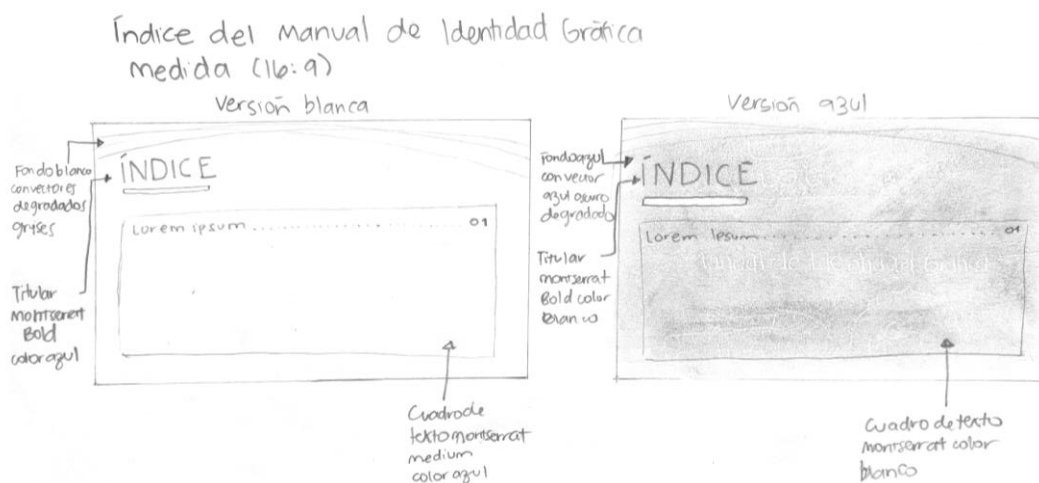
Índice del Manual de Identidad Gráfica
medida (16:9)

Versión blanca

Fondo blanco con vectores degradados grises

ÍNDICE

Lorem ipsum .................... 01

Titular Montserrat Bold color azul

Cuadro de texto montserrat medium color azul

Versión azul

Fondo azul con vector azul oscuro degradado

ÍNDICE

Lorem ipsum .................... 01

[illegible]

Titular montserrat Bold color blanco

Cuadro de texto montserrat color blanco